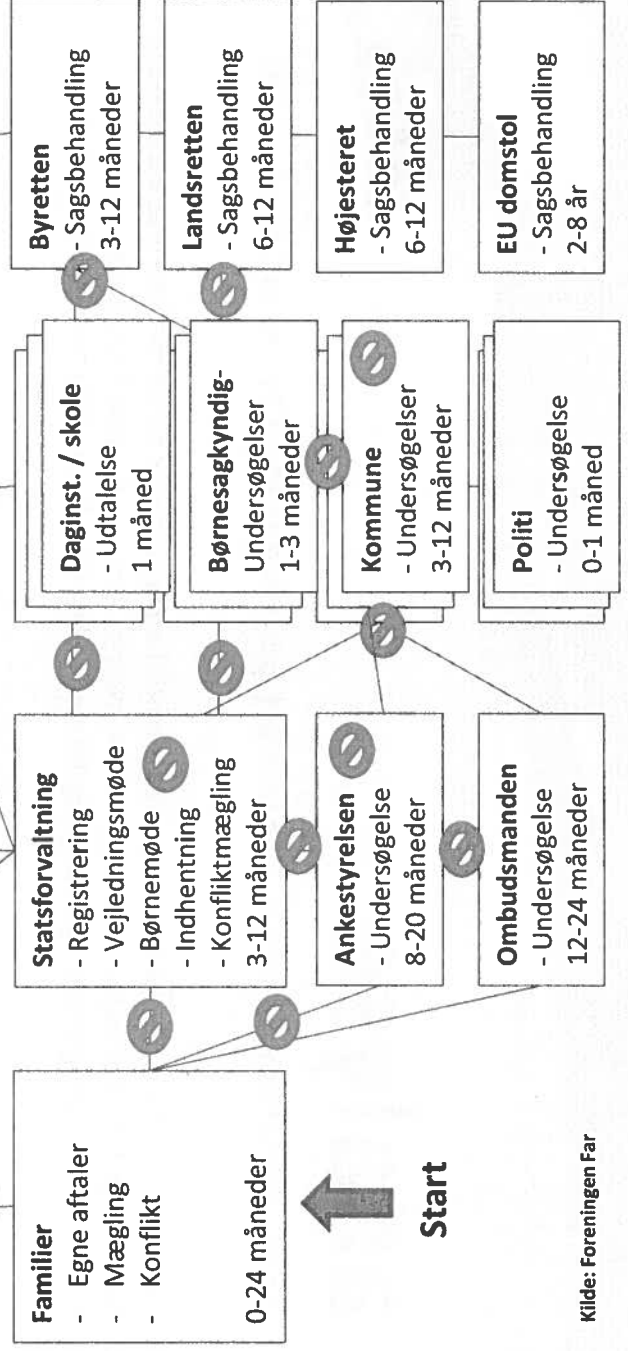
Familier
- Egne aftaler
- Mægling
- Konflikt

0-24 måneder

Start

Kilde: Foreningen Far

Statsforvaltning
- Registrering
- Vejledningsmøde
- Børnemøde
- Indhentning
- Konfliktmægling
3-12 måneder

Ankestyrelsen
- Undersøgelse
8-20 måneder

Ombudsmanden
- Undersøgelse
12-24 måneder

Daginst. / skole
- Udtalelse
1 måned

Børnesagkyndig-
Undersøgelser
1-3 måneder

Kommune
- Undersøgelser
3-12 måneder

Politi
- Undersøgelse
0-1 måned

Byretten
- Sagsbehandling
3-12 måneder

Landsretten
- Sagsbehandling
6-12 måneder

Højesteret
- Sagsbehandling
6-12 måneder

EU domstol
- Sagsbehandling
2-8 år